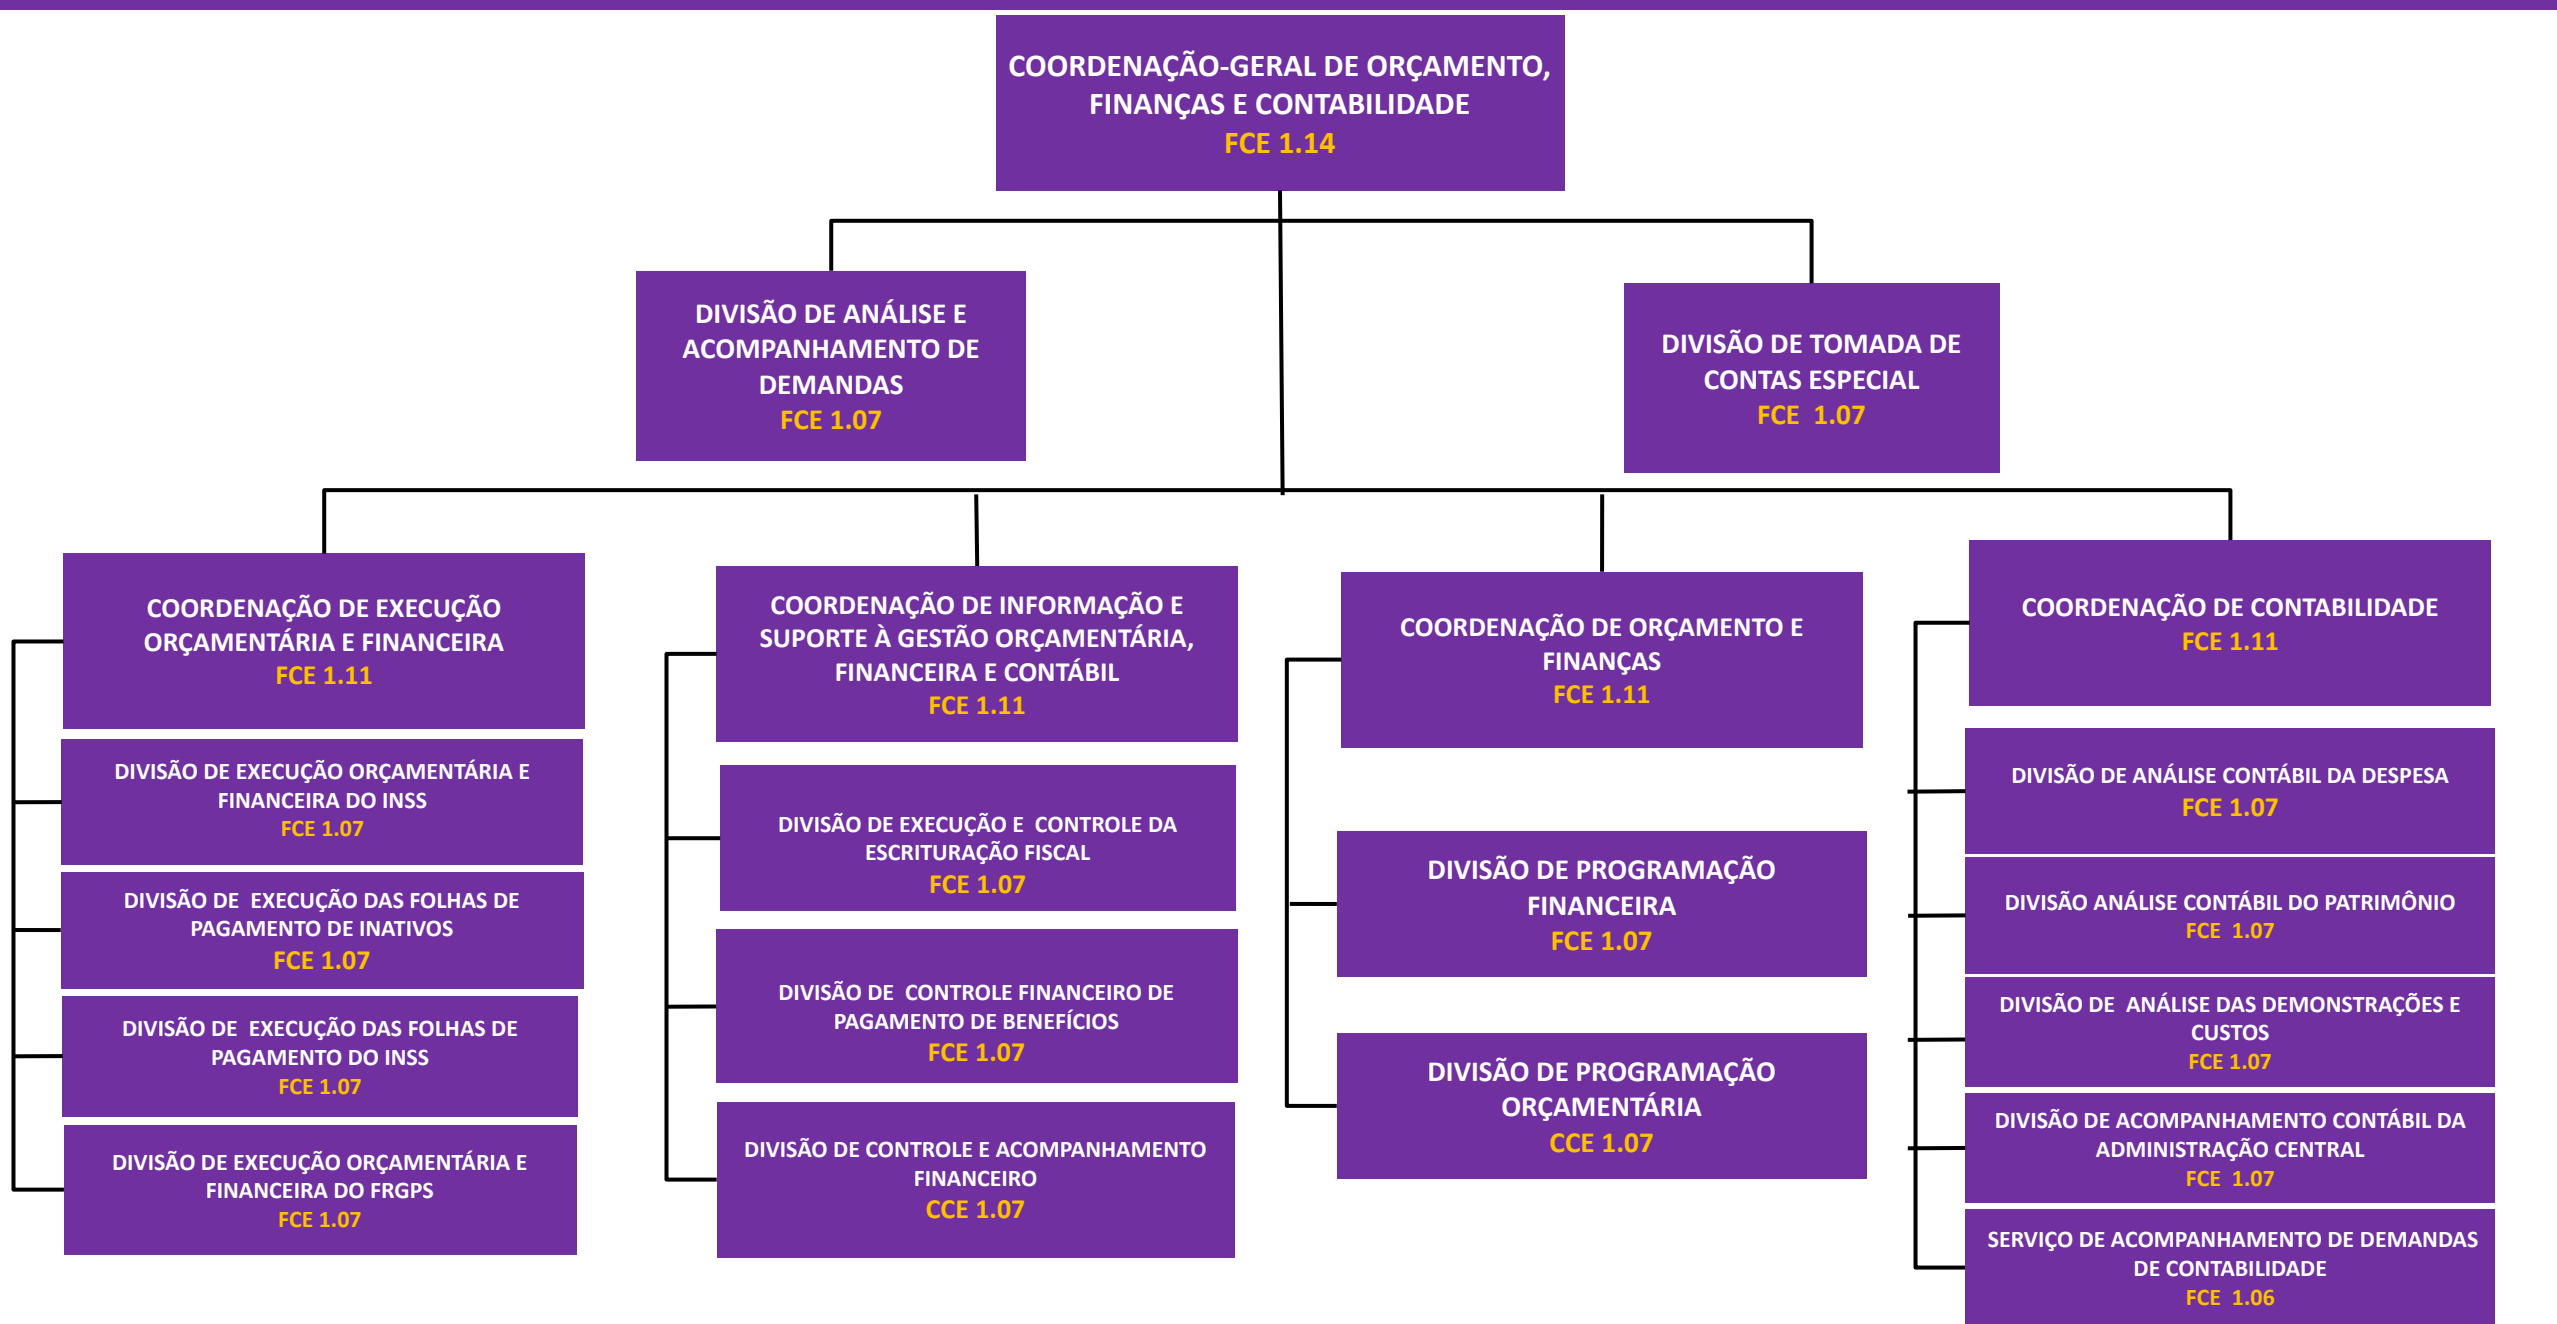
COORDENAÇÃO-GERAL DE ORÇAMENTO, FINANÇAS E CONTABILIDADE
FCE 1.14

DIVISÃO DE ANÁLISE E ACOMPANHAMENTO DE DEMANDAS
FCE 1.07

DIVISÃO DE TOMADA DE CONTAS ESPECIAL
FCE 1.07

COORDENAÇÃO DE EXECUÇÃO ORÇAMENTÁRIA E FINANCEIRA
FCE 1.11

DIVISÃO DE EXECUÇÃO ORÇAMENTÁRIA E FINANCEIRA DO INSS
FCE 1.07

DIVISÃO DE EXECUÇÃO DAS FOLHAS DE PAGAMENTO DE INATIVOS
FCE 1.07

DIVISÃO DE EXECUÇÃO DAS FOLHAS DE PAGAMENTO DO INSS
FCE 1.07

DIVISÃO DE EXECUÇÃO ORÇAMENTÁRIA E FINANCEIRA DO FRGPS
FCE 1.07

COORDENAÇÃO DE INFORMAÇÃO E SUPORTE À GESTÃO ORÇAMENTÁRIA, FINANCEIRA E CONTÁBIL
FCE 1.11

DIVISÃO DE EXECUÇÃO E CONTROLE DA ESCRITURAÇÃO FISCAL
FCE 1.07

DIVISÃO DE CONTROLE FINANCEIRO DE PAGAMENTO DE BENEFÍCIOS
FCE 1.07

DIVISÃO DE CONTROLE E ACOMPANHAMENTO FINANCEIRO
CCE 1.07

COORDENAÇÃO DE ORÇAMENTO E FINANÇAS
FCE 1.11

DIVISÃO DE PROGRAMAÇÃO FINANCEIRA
FCE 1.07

DIVISÃO DE PROGRAMAÇÃO ORÇAMENTÁRIA
CCE 1.07

COORDENAÇÃO DE CONTABILIDADE
FCE 1.11

DIVISÃO DE ANÁLISE CONTÁBIL DA DESPESA
FCE 1.07

DIVISÃO ANÁLISE CONTÁBIL DO PATRIMÔNIO
FCE 1.07

DIVISÃO DE ANÁLISE DAS DEMONSTRAÇÕES E CUSTOS
FCE 1.07

DIVISÃO DE ACOMPANHAMENTO CONTÁBIL DA ADMINISTRAÇÃO CENTRAL
FCE 1.07

SERVIÇO DE ACOMPANHAMENTO DE DEMANDAS DE CONTABILIDADE
FCE 1.06